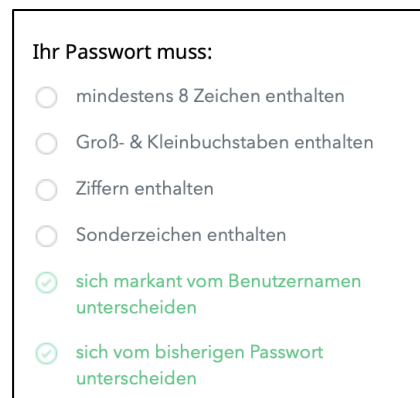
Ihr Passwort muss:

mindestens 8 Zeichen enthalten

Groß- & Kleinbuchstaben enthalten

Ziffern enthalten

Sonderzeichen enthalten

sich markant vom Benutzernamen unterscheiden

sich vom bisherigen Passwort unterscheiden